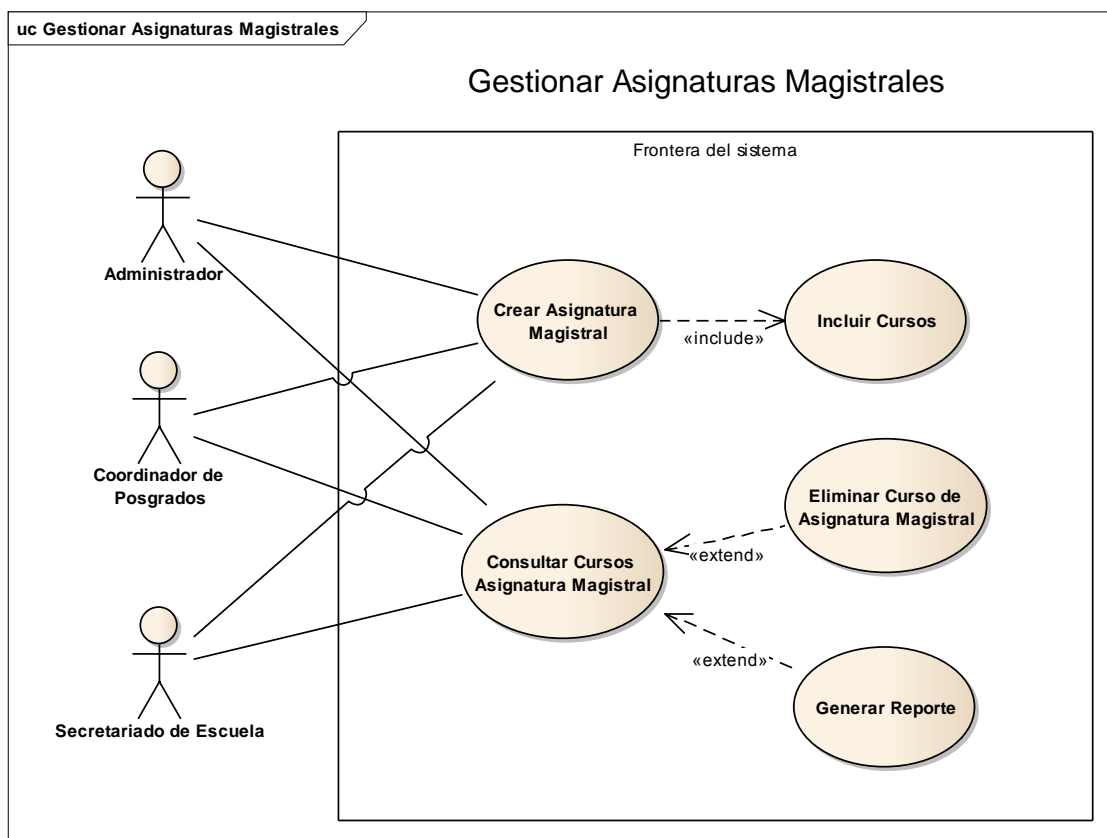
uc Gestionar Asignaturas Magistrales

Gestionar Asignaturas Magistrales

Frontera del sistema

Administrador

Coordinador de Posgrados

Secretariado de Escuela

Crear Asignatura Magistral

«include»

Incluir Cursos

Eliminar Curso de Asignatura Magistral

«extend»

Consultar Cursos Asignatura Magistral

«extend»

Generar Reporte